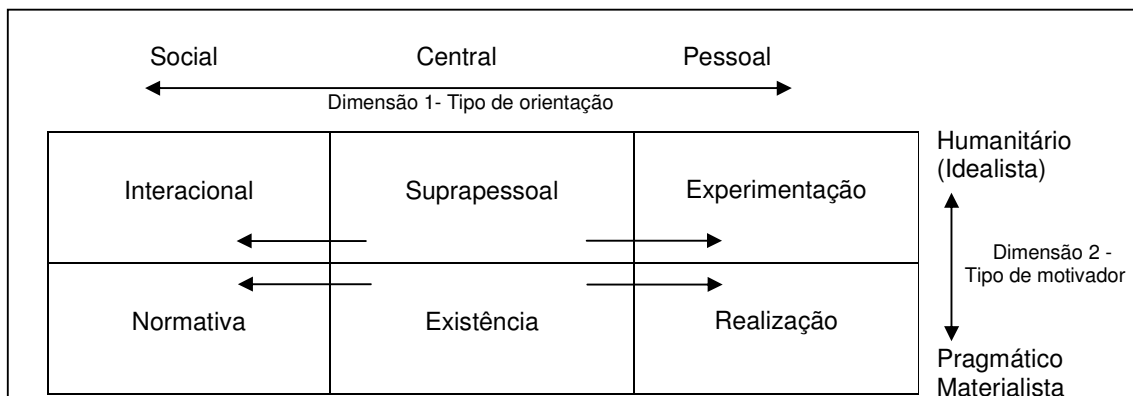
Social Central Pessoal

Dimensão 1- Tipo de orientação

| Interacional | Suprapessoal | Experimentação |
|---|---|---|
| Normativa | Existência | Realização |

Humanitário (Idealista)

Dimensão 2 - Tipo de motivador

Pragmático Materialista